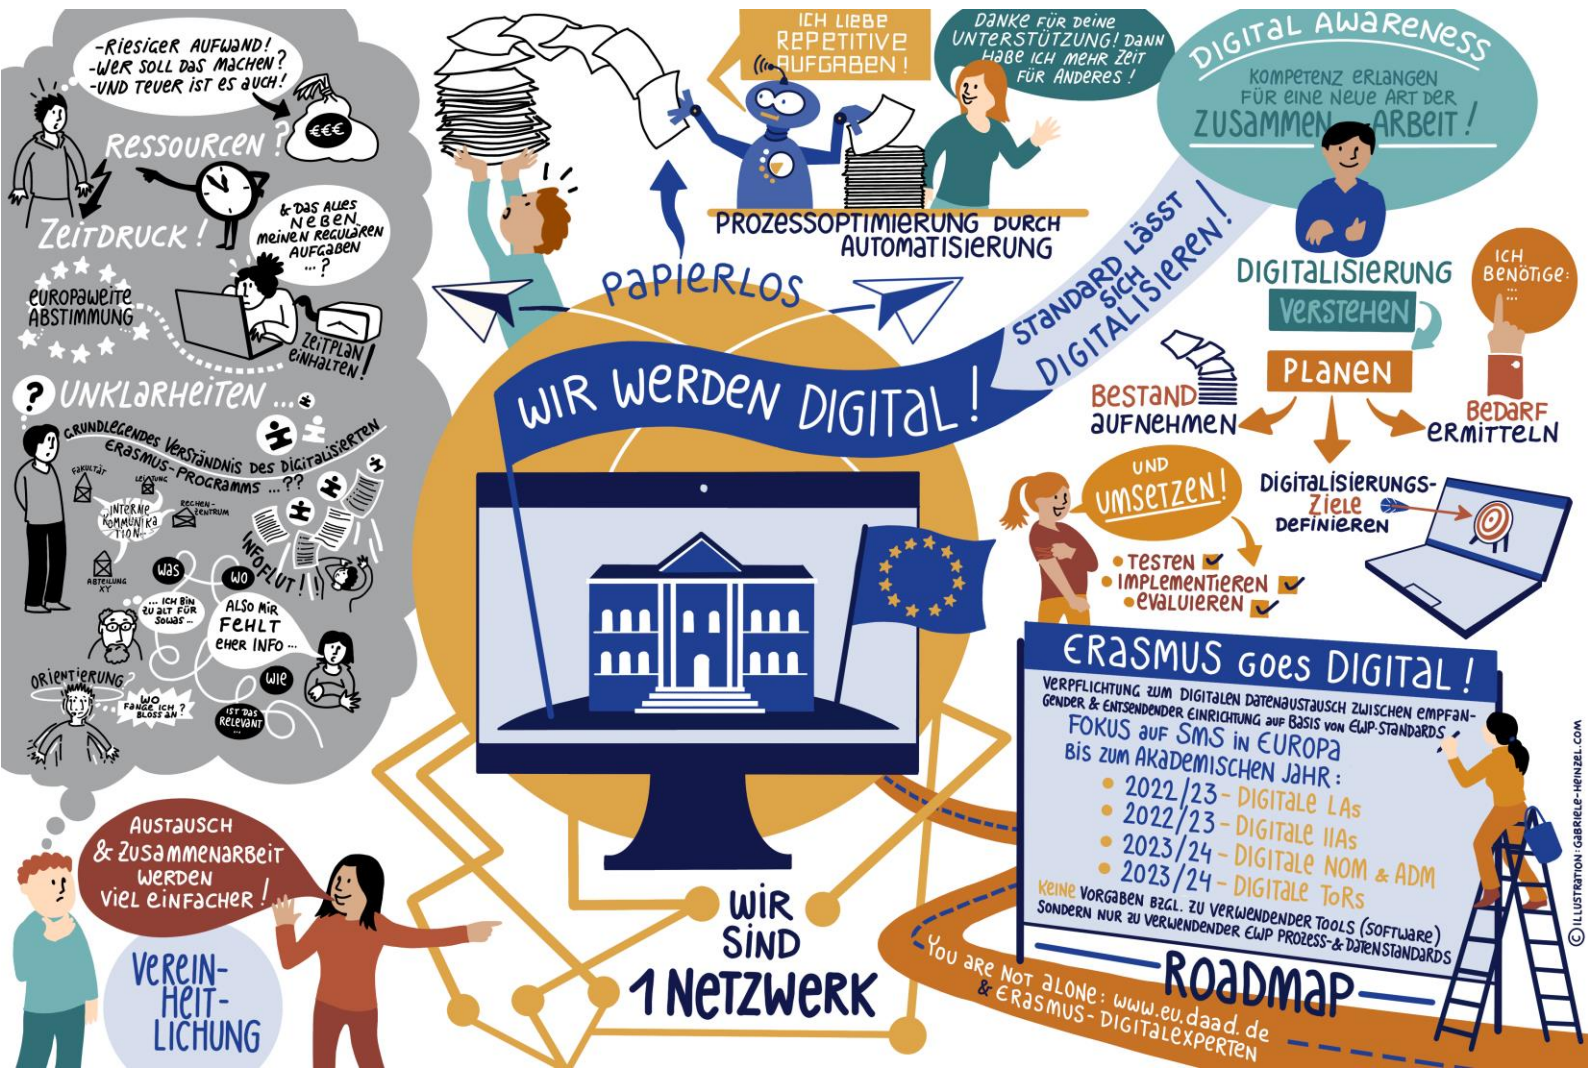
-Riesiger Aufwand!
-Wer soll das machen?
-Und teuer ist es auch!

€€€

Ressourcen?

Zeitdruck!

& Das alles neben meinen regulären Aufgaben ...?

Europaweite Abstimmung

Zeitplan einhalten!

? Unklarheiten ...

Grundlegendes Verständnis des digitalisierten Erasmus-Programms ...??

Fakultät

Leitung

Interne Kommunikation

Rechenzentrum

Abteilung XY

Infoflut!

Was

Wo

... ich bin zu alt für sowas ...

Also mir fehlt eher Info ...

Wie

Orientierung?

Wo fange ich bloß an?

Ist das relevant ...

Austausch & Zusammenarbeit werden viel einfacher!

Verein-heit-lichung

Ich liebe repetitive Aufgaben!

Danke für deine Unterstützung! Dann habe ich mehr Zeit für Anderes!

Prozessoptimierung durch Automatisierung

Papierlos

Wir werden digital!

Standard lässt sich digitalisieren!

Wir sind 1 Netzwerk

Digital Awareness

Kompetenz erlangen für eine neue Art der Zusammenarbeit!

Digitalisierung verstehen

Planen

Ich benötige: ...

Bestand aufnehmen

Bedarf ermitteln

Digitalisierungs-Ziele definieren

Und umsetzen!

• Testen
• Implementieren
• Evaluieren

Erasmus goes digital!

Verpflichtung zum digitalen Datenaustausch zwischen empfangender & entsendender Einrichtung auf Basis von EWP-Standards

Fokus auf SMS in Europa bis zum akademischen Jahr:
• 2022/23 - digitale LAs
• 2022/23 - digitale IIAs
• 2023/24 - digitale NOM & ADM
• 2023/24 - digitale ToRs

Keine Vorgaben bzgl. zu verwendender Tools (Software) sondern nur zu verwendender EWP Prozess- & Datenstandards

Roadmap

You are not alone: www.eu.daad.de & Erasmus-Digitalexperten

© Illustration: gabriele-heinzel.com